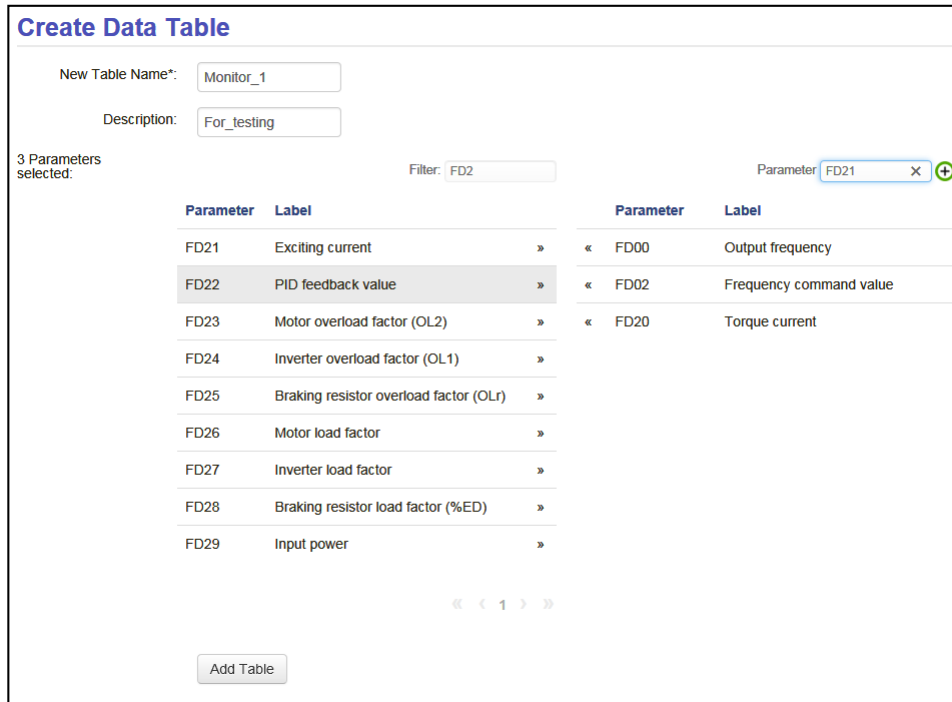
Create Data Table

New Table Name*: Monitor_1

Description: For_testing

3 Parameters selected:

Filter: FD2

Parameter FD21 ×

| Parameter | Label | |
|---|---|---|
| FD21 | Exciting current | » |
| FD22 | PID feedback value | » |
| FD23 | Motor overload factor (OL2) | » |
| FD24 | Inverter overload factor (OL1) | » |
| FD25 | Braking resistor overload factor (OLr) | » |
| FD26 | Motor load factor | » |
| FD27 | Inverter load factor | » |
| FD28 | Braking resistor load factor (%ED) | » |
| FD29 | Input power | » |

« ‹ 1 › »

| | Parameter | Label |
|---|---|---|
| « | FD00 | Output frequency |
| « | FD02 | Frequency command value |
| « | FD20 | Torque current |

Add Table